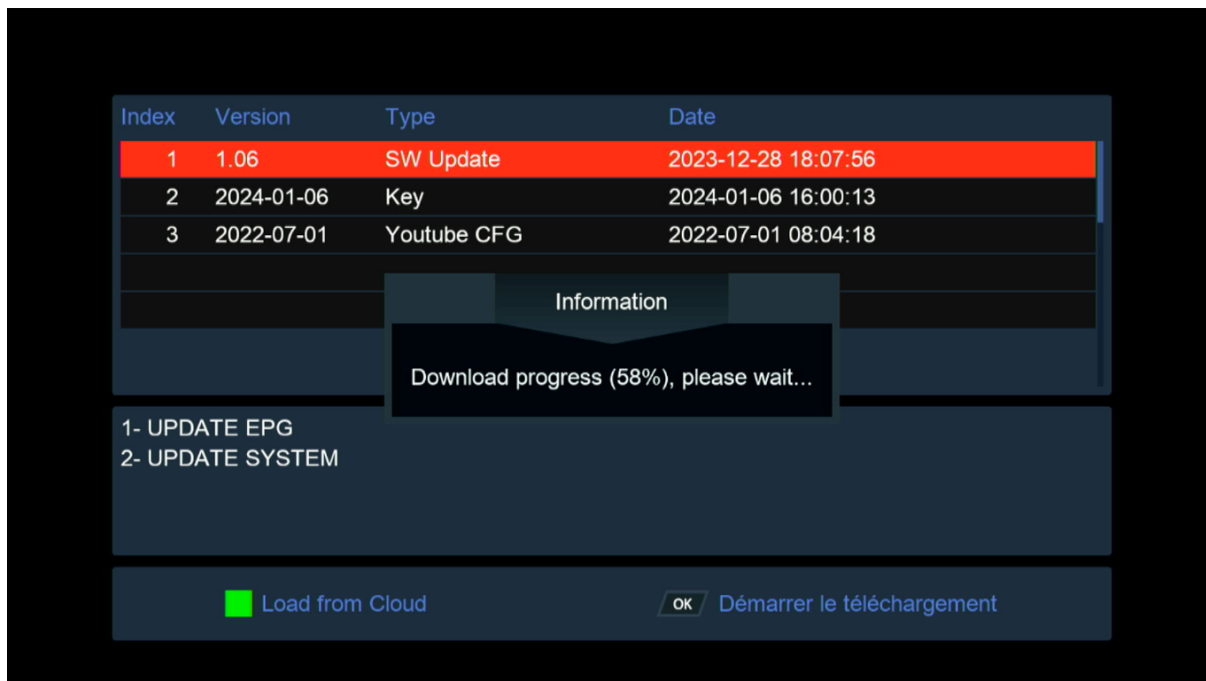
| Index | Version | Type | Date |
|---|---|---|---|
| 1 | 1.06 | SW Update | 2023-12-28 18:07:56 |
| 2 | 2024-01-06 | Key | 2024-01-06 16:00:13 |
| 3 | 2022-07-01 | Youtube CFG | 2022-07-01 08:04:18 |

Information

Download progress (58%), please wait...

1- UPDATE EPG
2- UPDATE SYSTEM

Load from Cloud

OK Démarrer le téléchargement